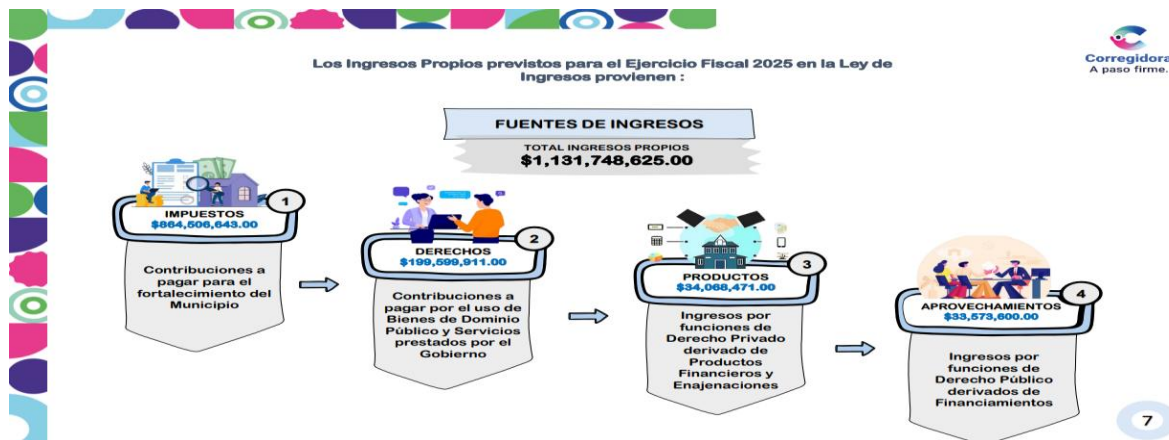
Los Ingresos Propios previstos para el Ejercicio Fiscal 2025 en la Ley de Ingresos provienen :

Corregidora
A paso firme.

FUENTES DE INGRESOS
TOTAL INGRESOS PROPIOS
$1,131,748,625.00

1
IMPUESTOS
$864,506,643.00
Contribuciones a pagar para el fortalecimiento del Municipio

2
DERECHOS
$199,599,911.00
Contribuciones a pagar por el uso de Bienes de Dominio Público y Servicios prestados por el Gobierno

3
PRODUCTOS
$34,068,471.00
Ingresos por funciones de Derecho Privado derivado de Productos Financieros y Enajenaciones

4
APROVECHAMIENTOS
$33,573,600.00
Ingresos por funciones de Derecho Público derivados de Financiamientos

7